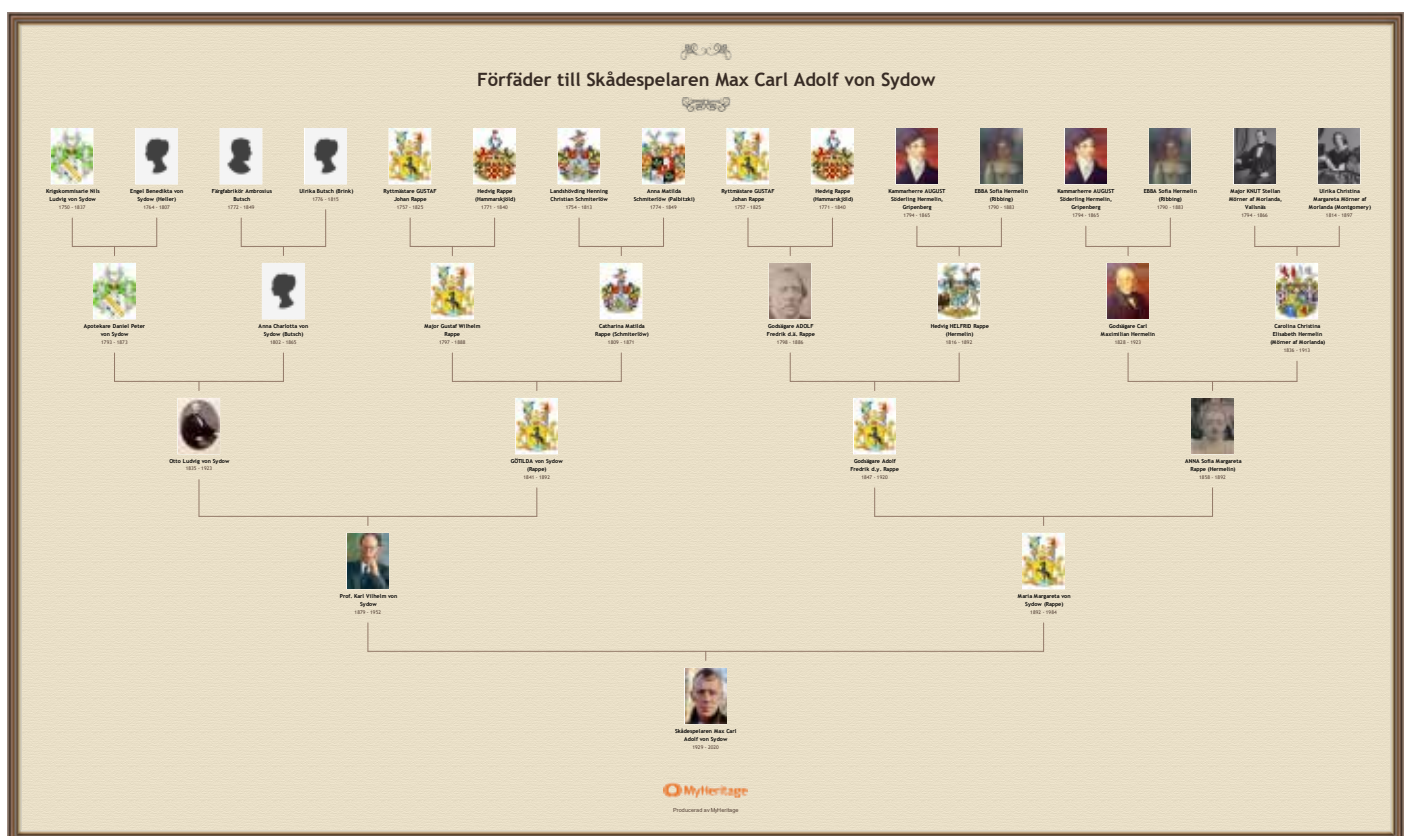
Förfäder till Skådespelaren Max Carl Adolf von Sydow

Krigskommisarie Nils Ludvig von Sydow
1750 - 1837

Engel Benedikta von Sydow (Heller)
1764 - 1807

Färgfabrikör Ambrosius Butsch
1772 - 1849

Ulrika Butsch (Brink)
1776 - 1815

Ryttmästare GUSTAF Johan Rappe
1757 - 1825

Hedvig Rappe (Hammarskjöld)
1771 - 1840

Landshövding Henning Christian Schmiterlöw
1754 - 1813

Anna Matilda Schmiterlöw (Palbitzki)
1774 - 1849

Ryttmästare GUSTAF Johan Rappe
1757 - 1825

Hedvig Rappe (Hammarskjöld)
1771 - 1840

Kammarherre AUGUST Söderling Hermelin, Gripenberg
1794 - 1865

EBBA Sofia Hermelin (Ribbing)
1790 - 1883

Kammarherre AUGUST Söderling Hermelin, Gripenberg
1794 - 1865

EBBA Sofia Hermelin (Ribbing)
1790 - 1883

Major KNUT Stellan Mörner af Morlanda, Vallsnäs
1794 - 1866

Ulrika Christina Margareta Mörner af Morlanda (Montgomery)
1814 - 1897

Apotekare Daniel Peter von Sydow
1793 - 1873

Anna Charlotta von Sydow (Butsch)
1802 - 1865

Major Gustaf Wilhelm Rappe
1797 - 1888

Catharina Matilda Rappe (Schmiterlöw)
1809 - 1871

Godsägare ADOLF Fredrik d.ä. Rappe
1798 - 1886

Hedvig HELFRID Rappe (Hermelin)
1816 - 1892

Godsägare Carl Maximilian Hermelin
1828 - 1921

Carolina Christina Elisabeth Hermelin (Mörner af Morlanda)
1836 - 1913

Otto Ludvig von Sydow
1835 - 1923

GÖTILDA von Sydow (Rappe)
1841 - 1892

Godsägare Adolf Fredrik d.y. Rappe
1847 - 1920

ANNA Sofia Margareta Rappe (Hermelin)
1858 - 1892

Prof. Karl Vilhelm von Sydow
1879 - 1952

Maria Margareta von Sydow (Rappe)
1892 - 1984

Skådespelaren Max Carl Adolf von Sydow
1929 - 2020

MyHeritage

Producerad av MyHeritage